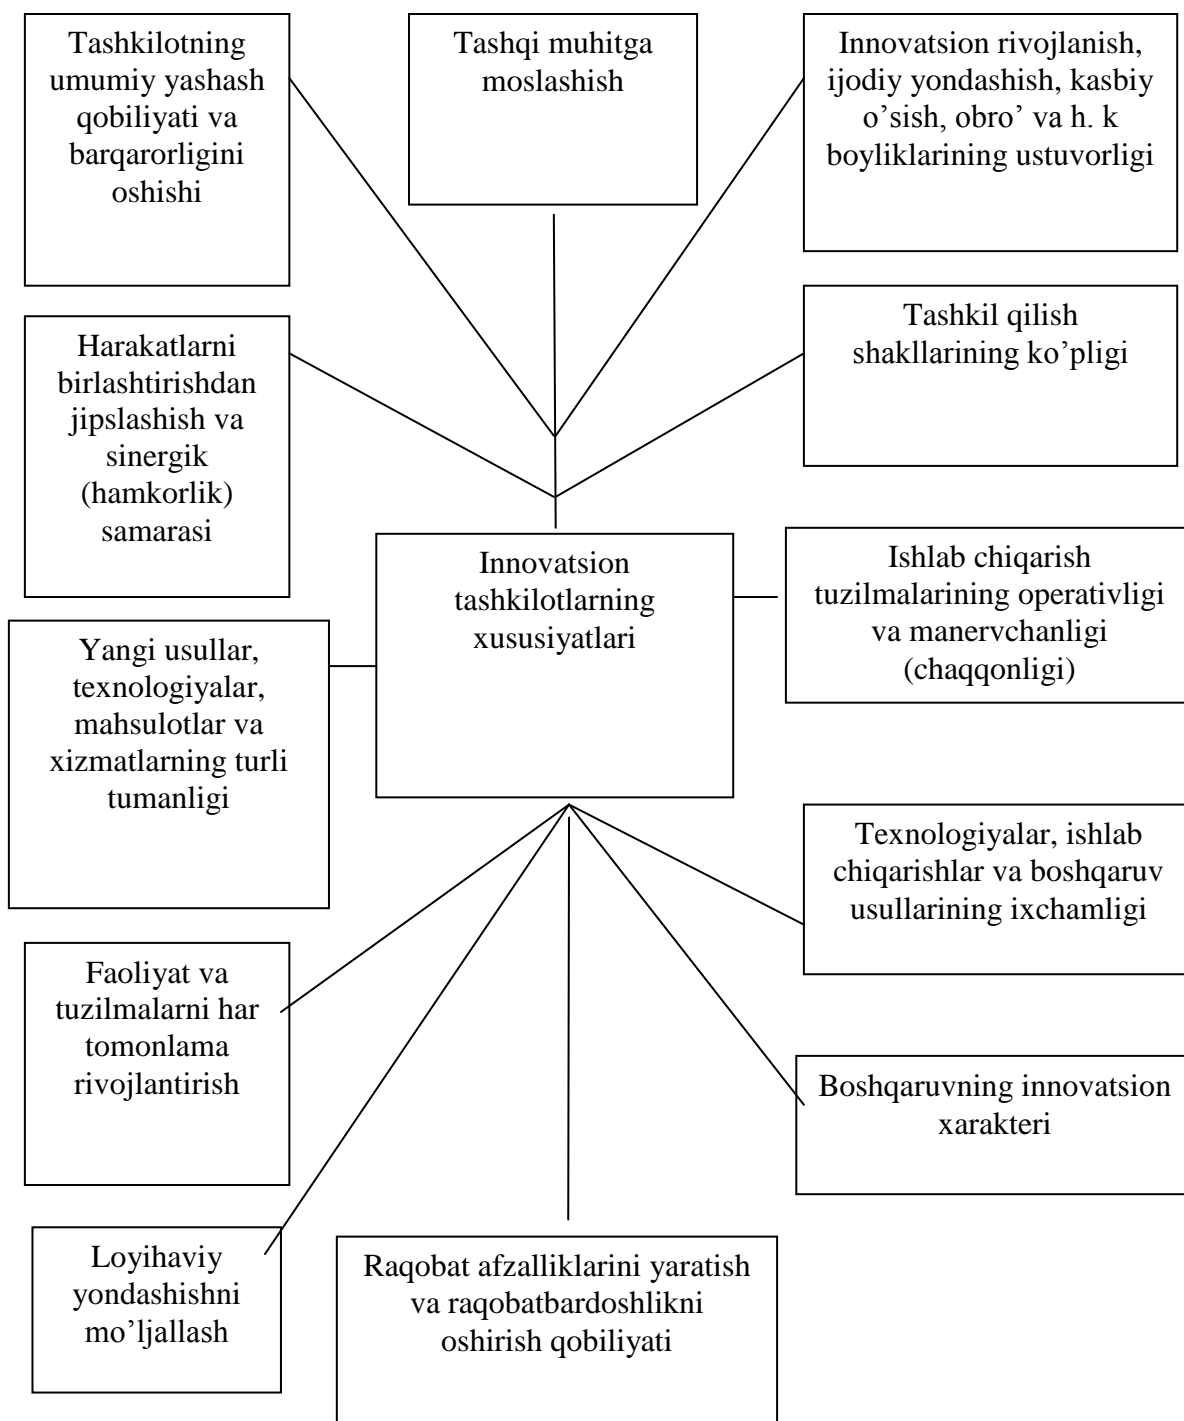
Tashkilotning umumiy yashash qobiliyati va barqarorligini oshishi

Tashqi muhitga moslashish

Innovatsion rivojlanish, ijodiy yondashish, kasbiy o’sish, obro’ va h. k boyliklarining ustuvorligi

Harakatlarni birlashtirishdan jipslashish va sinergik (hamkorlik) samarasi

Tashkil qilish shakllarining ko’pligi

Innovatsion tashkilotlarning xususiyatlari

Ishlab chiqarish tuzilmalarining operativligi va manervchanligi (chaqqonligi)

Yangi usullar, texnologiyalar, mahsulotlar va xizmatlarning turli tumanligi

Texnologiyalar, ishlab chiqarishlar va boshqaruv usullarining ixchamligi

Faoliyat va tuzilmalarni har tomonlama rivojlantirish

Boshqaruvning innovatsion xarakteri

Loyihaviy yondashishni mo’ljallash

Raqobat afzalliklarini yaratish va raqobatbardoshlikni oshirish qobiliyati